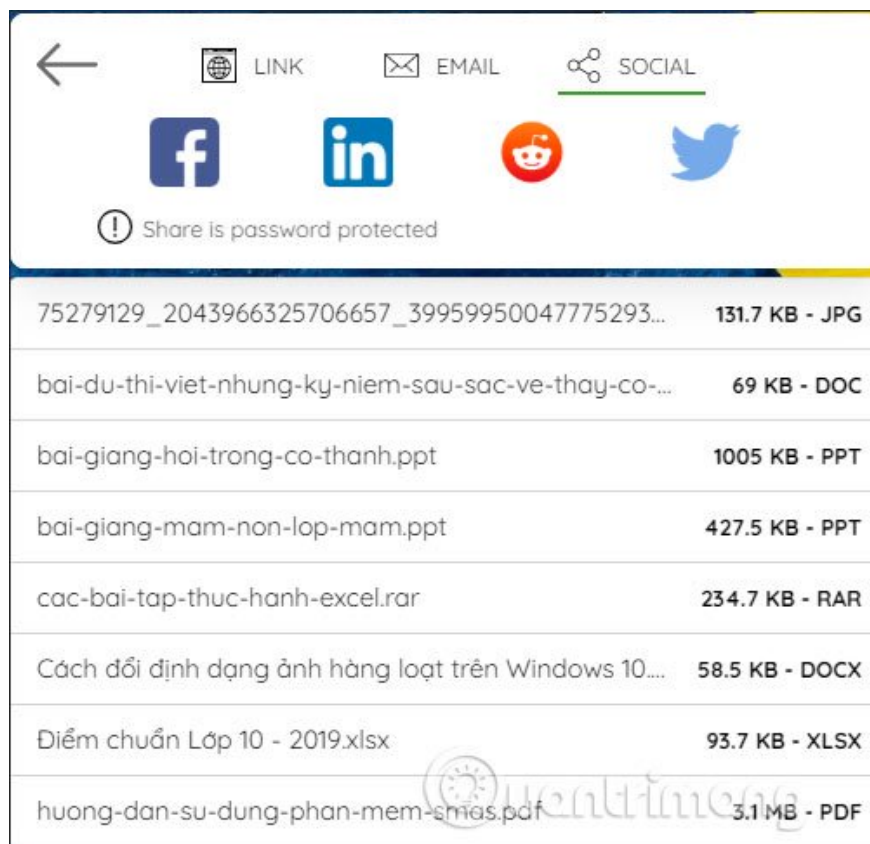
LINK EMAIL SOCIAL

Share is password protected

| | |
|---|---|
| 75279129_2043966325706657_39959950047775293... | 131.7 KB - JPG |
| bai-du-thi-viet-nhung-ky-niem-sau-sac-ve-thay-co-... | 69 KB - DOC |
| bai-giang-hoi-trong-co-thanh.ppt | 1005 KB - PPT |
| bai-giang-mam-non-lop-mam.ppt | 427.5 KB - PPT |
| cac-bai-tap-thuc-hanh-excel.rar | 234.7 KB - RAR |
| Cách đổi định dạng ảnh hàng loạt trên Windows 10.... | 58.5 KB - DOCX |
| Điểm chuẩn Lớp 10 - 2019.xlsx | 93.7 KB - XLSX |
| huong-dan-su-dung-phan-mem-smas.pdf | 3.1 MB - PDF |

Quantrimang